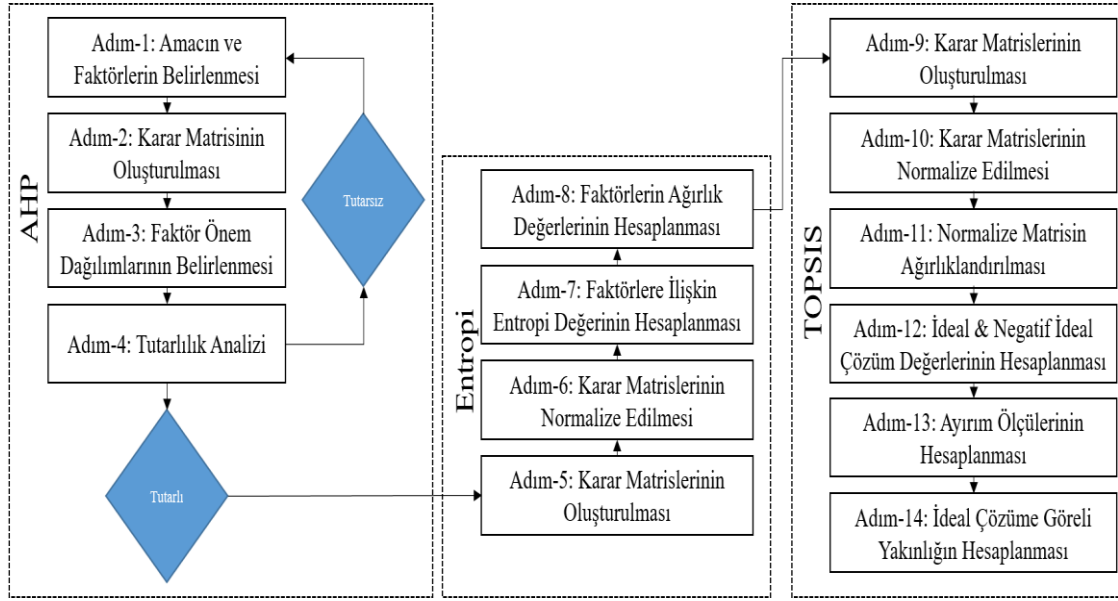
AHP

Adım-1: Amacın ve Faktörlerin Belirlenmesi

Adım-2: Karar Matrisinin Oluşturulması

Adım-3: Faktör Önem Dağılımlarının Belirlenmesi

Adım-4: Tutarlılık Analizi

Tutarsız

Tutarlı

Entropi

Adım-8: Faktörlerin Ağırlık Değerlerinin Hesaplanması

Adım-7: Faktörlere İlişkin Entropi Değerinin Hesaplanması

Adım-6: Karar Matrislerinin Normalize Edilmesi

Adım-5: Karar Matrislerinin Oluşturulması

TOPSIS

Adım-9: Karar Matrislerinin Oluşturulması

Adım-10: Karar Matrislerinin Normalize Edilmesi

Adım-11: Normalize Matrisin Ağırlıklandırılması

Adım-12: İdeal & Negatif İdeal Çözüm Değerlerinin Hesaplanması

Adım-13: Ayırım Ölçülerinin Hesaplanması

Adım-14: İdeal Çözüme Göreli Yakınlığın Hesaplanması